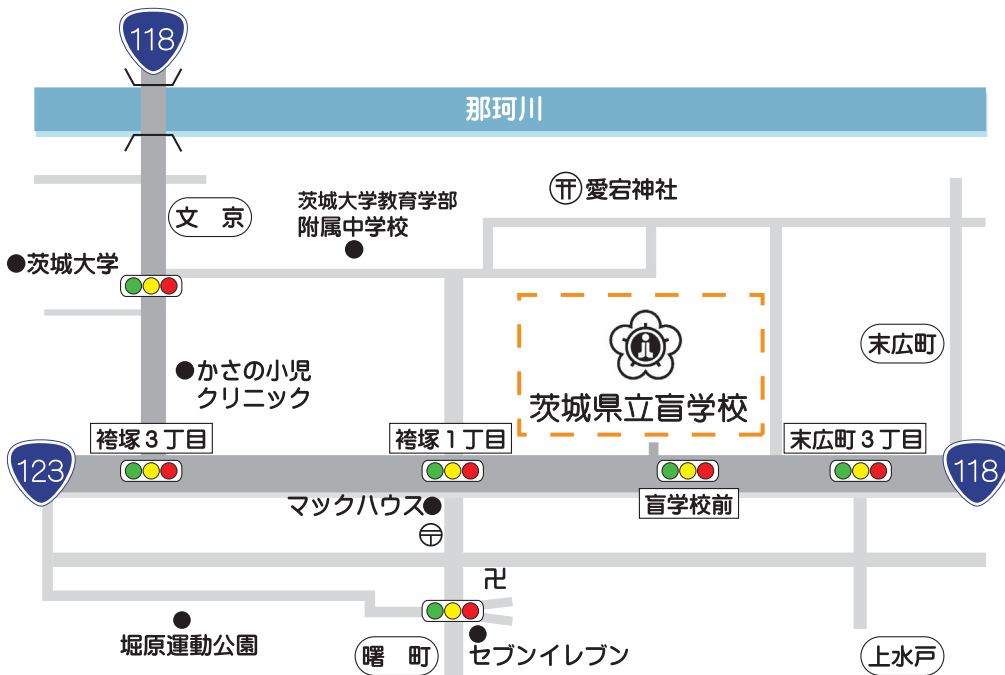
118

那珂川

愛宕神社

茨城大学教育学部
附属中学校

文　京

茨城大学

末広町

かさの小児
クリニック

茨城県立盲学校

袴塚３丁目

袴塚１丁目

末広町３丁目

123

118

マックハウス

盲学校前

卍

堀原運動公園

曙　町

セブンイレブン

上水戸